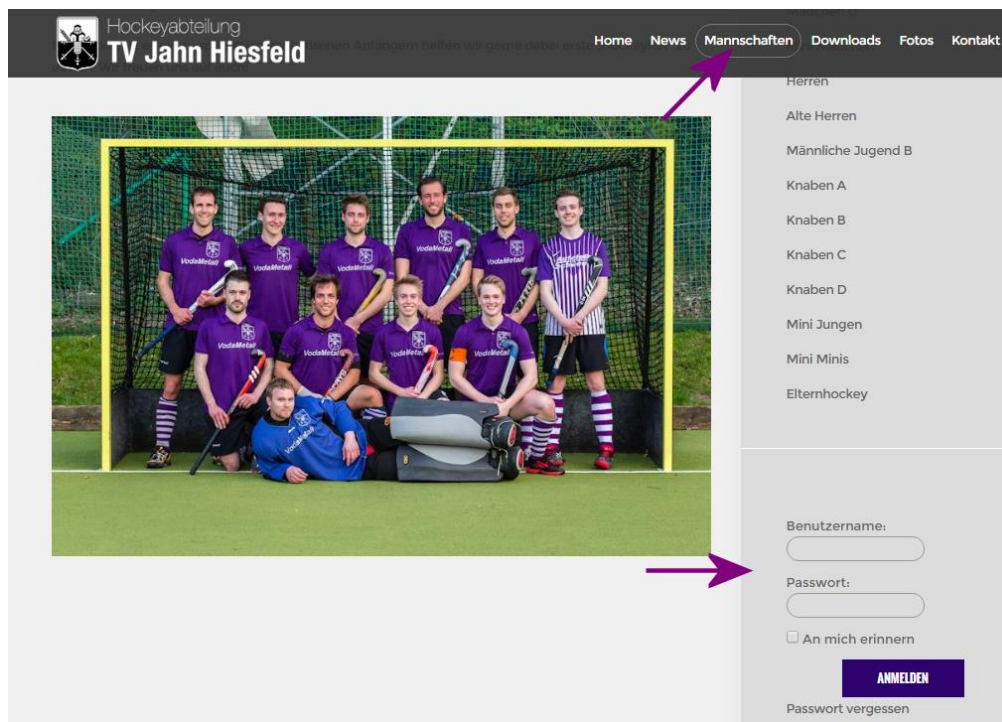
Hockeyabteilung
TV Jahn Hiesfeld

Home News Mannschaften Downloads Fotos Kontakt

Herren
Alte Herren
Männliche Jugend B
Knaben A
Knaben B
Knaben C
Knaben D
Mini Jungen
Mini Minis
Elternhockey

VodaMetall

Benutzername:
Passwort:
An mich erinnern
ANMELDEN
Passwort vergessen